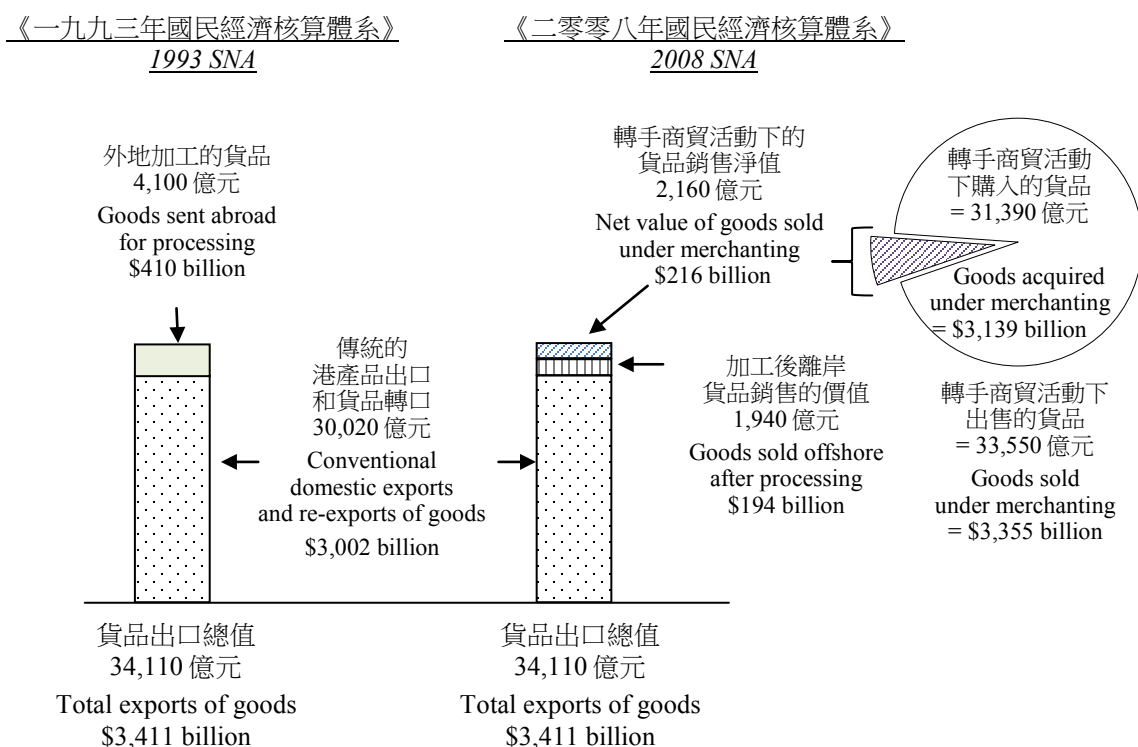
《一九九三年國民經濟核算體系》
1993 SNA

《二零零八年國民經濟核算體系》
2008 SNA

外地加工的貨品
4,100 億元
Goods sent abroad for processing
\$410 billion

轉手商貿活動下的
貨品銷售淨值
2,160 億元
Net value of goods sold under merchanting
\$216 billion

轉手商貿活動
下購入的貨品
= 31,390 億元
Goods acquired under merchanting
= \$3,139 billion

傳統的
港產品出口
和貨品轉口
30,020 億元
Conventional domestic exports and re-exports of goods
\$3,002 billion

加工後離岸
貨品銷售的價值
1,940 億元
Goods sold offshore after processing
\$194 billion

轉手商貿活動下
出售的貨品
= 33,550 億元
Goods sold under merchanting
= \$3,355 billion

貨品出口總值
34,110 億元
Total exports of goods
\$3,411 billion

貨品出口總值
34,110 億元
Total exports of goods
\$3,411 billion